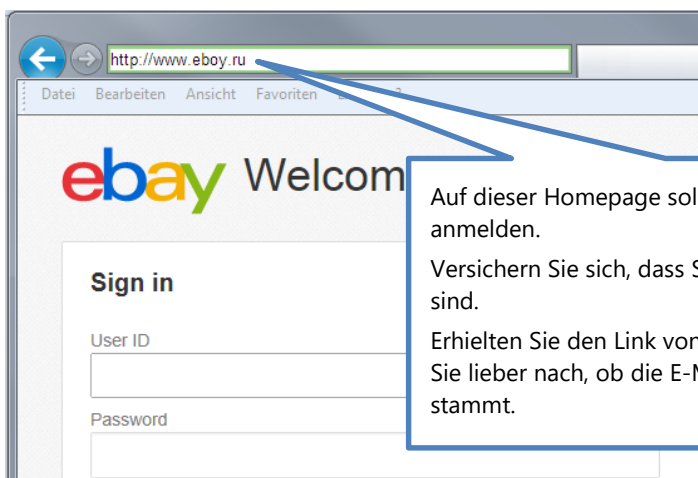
http://www.eboy.ru

Datei Bearbeiten Ansicht Favoriten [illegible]

ebay Welcom

Sign in

User ID

Password

Auf dieser Homepage sol
anmelden.

Versichern Sie sich, dass S
sind.

Erhielten Sie den Link von
Sie lieber nach, ob die E-M
stammt.